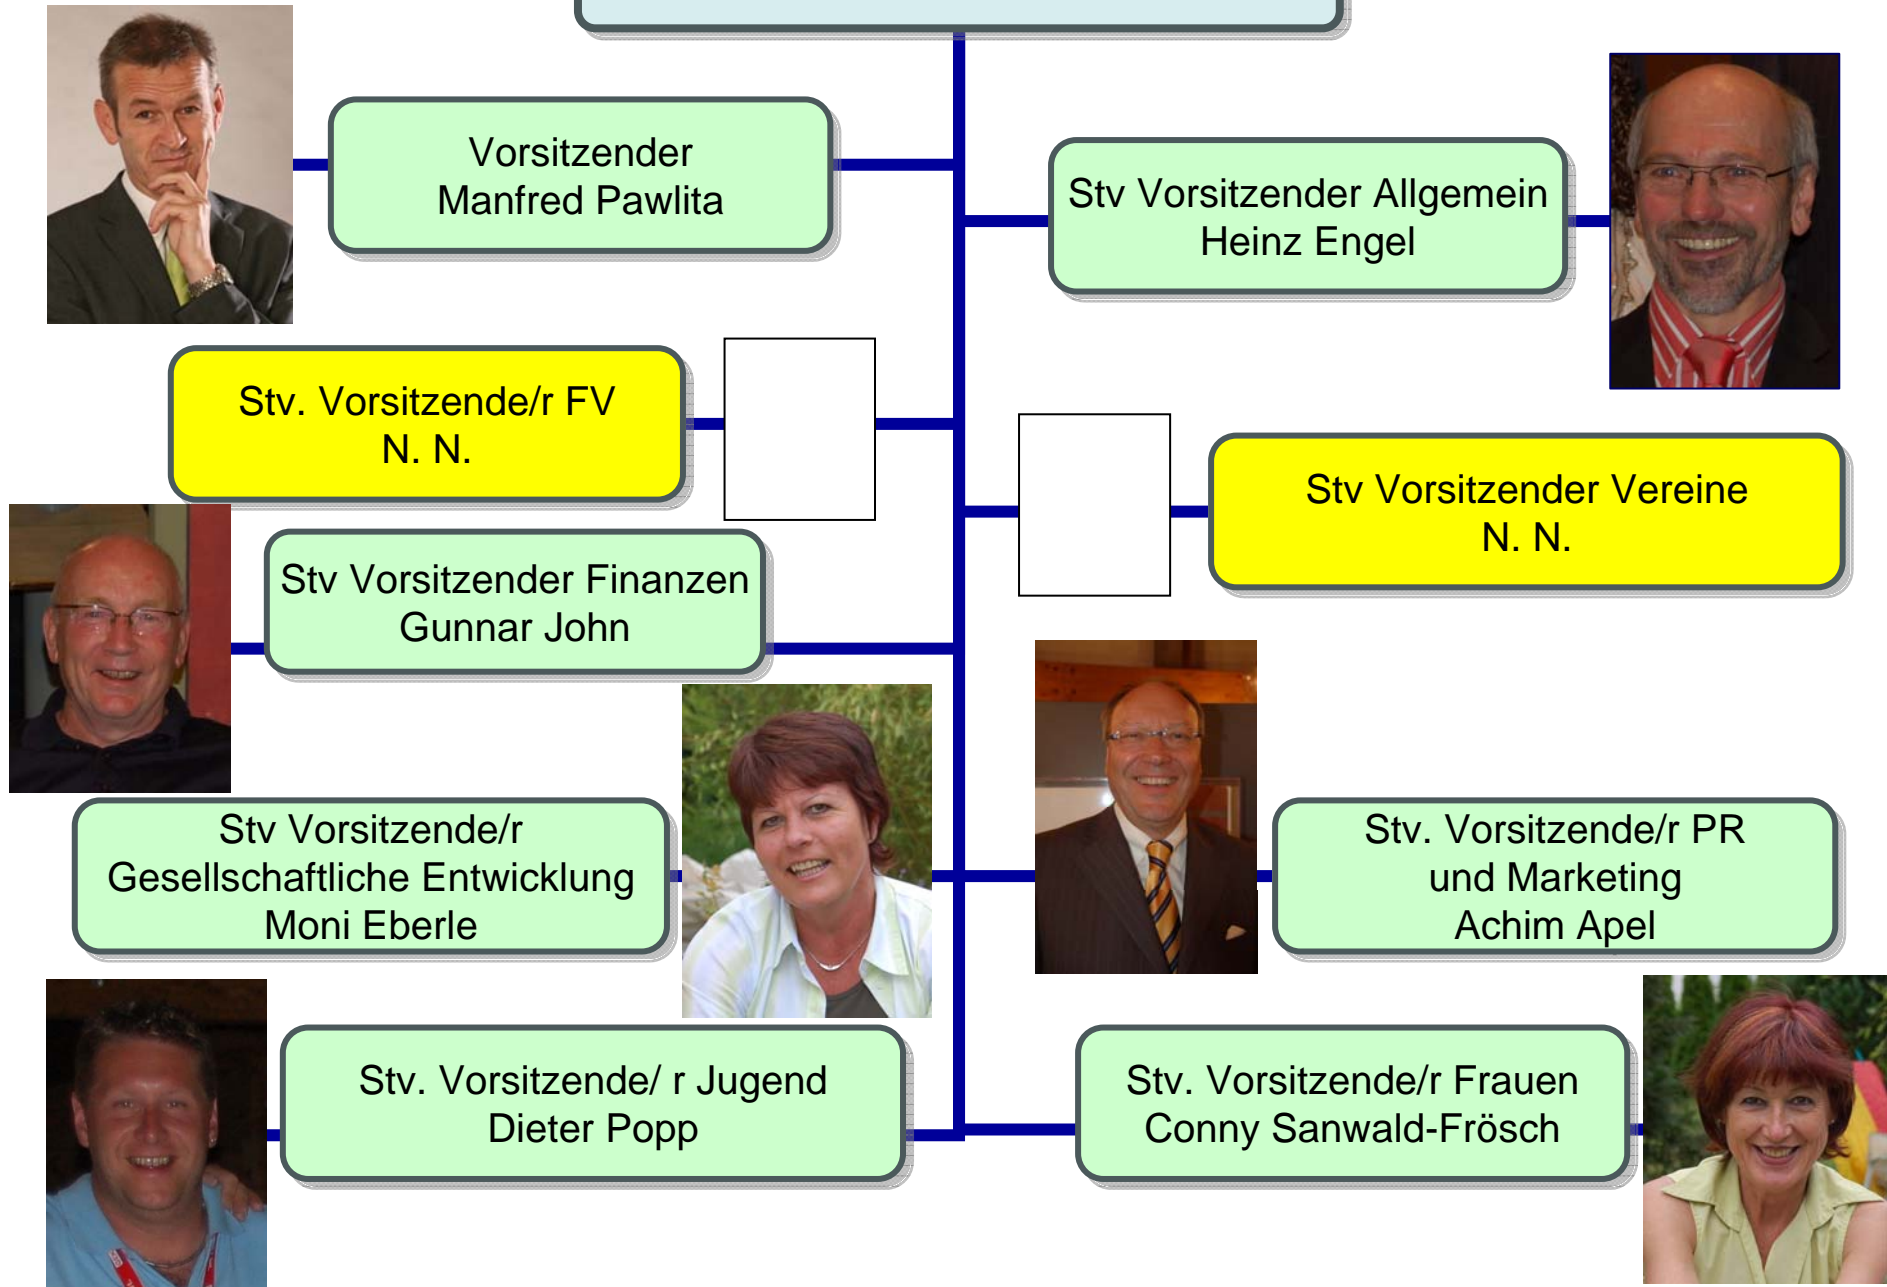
Vorsitzender
Manfred Pawlita

Stv Vorsitzender Allgemein
Heinz Engel

Stv. Vorsitzende/r FV
N. N.

Stv Vorsitzender Vereine
N. N.

Stv Vorsitzender Finanzen
Gunnar John

Stv Vorsitzende/r
Gesellschaftliche Entwicklung
Moni Eberle

Stv. Vorsitzende/r PR
und Marketing
Achim Apel

Stv. Vorsitzende/ r Jugend
Dieter Popp

Stv. Vorsitzende/r Frauen
Conny Sanwald-Frösch